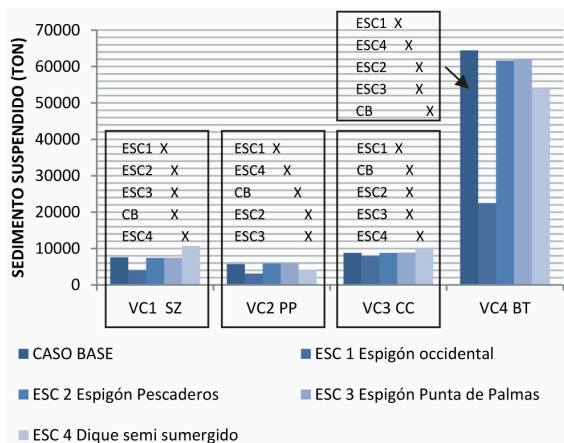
SEDIMENTO SUSPENDIDO (TON)

70000
60000
50000
40000
30000
20000
10000
0

ESC1 X
ESC2 X
ESC3 X
CB X
ESC4 X

ESC1 X
ESC4 X
CB X
ESC2 X
ESC3 X

ESC1 X
CB X
ESC2 X
ESC3 X
ESC4 X

ESC1 X
ESC4 X
ESC2 X
ESC3 X
CB X

VC1 SZ
VC2 PP
VC3 CC
VC4 BT

CASO BASE
ESC 1 Espigón occidental
ESC 2 Espigón Pescaderos
ESC 3 Espigón Punta de Palmas
ESC 4 Dique semi sumergido